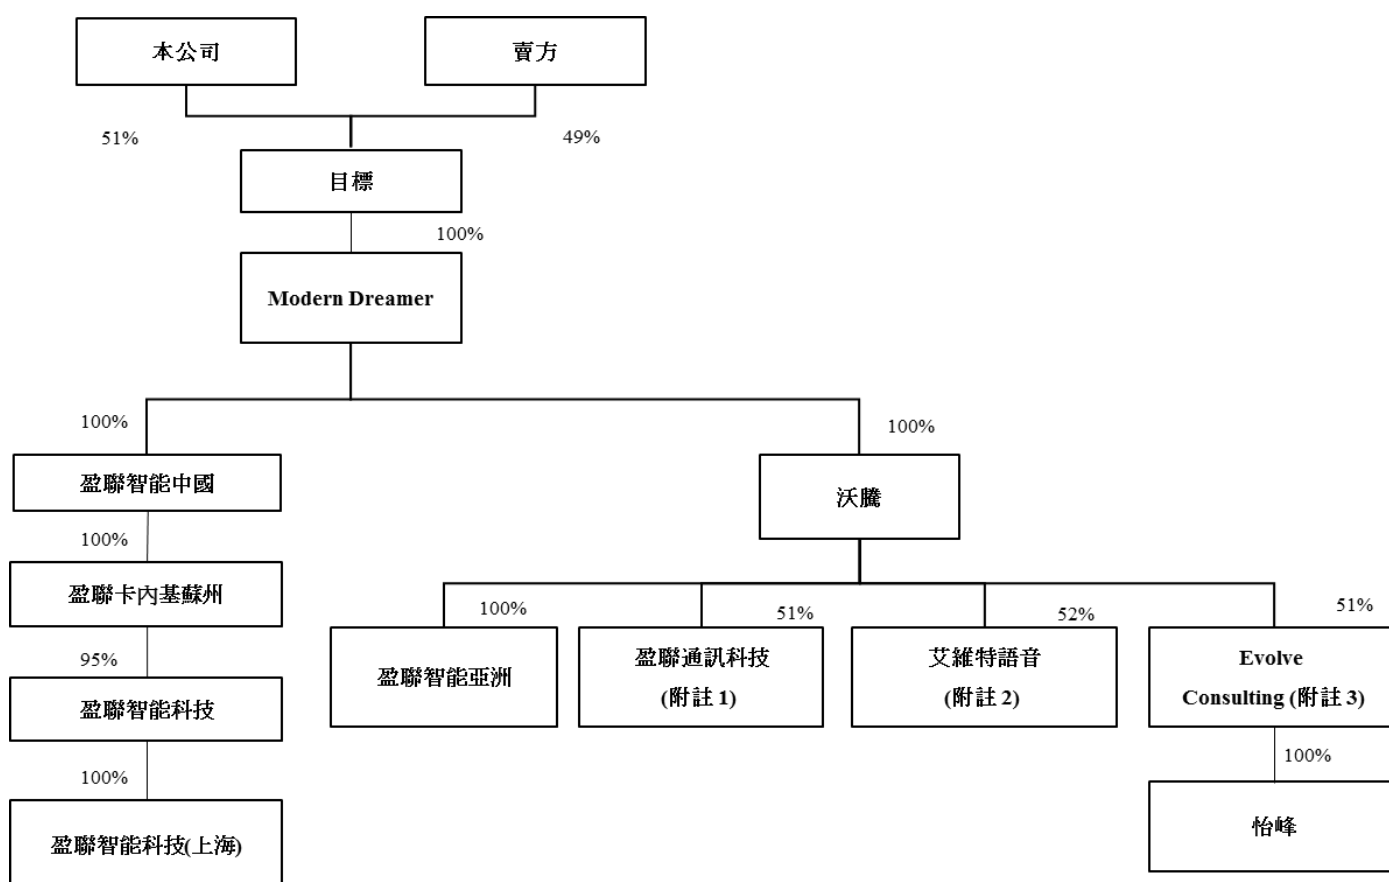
本公司

賣方

51%

49%

目標

100%

Modern Dreamer

100%

100%

盈聯智能中國

沃騰

100%

盈聯卡內基蘇州

95%

盈聯智能科技

100%

盈聯智能科技(上海)

100%

盈聯智能亞洲

51%

盈聯通訊科技 (附註 1)

52%

艾維特語音 (附註 2)

51%

Evolve Consulting (附註 3)

100%

怡峰